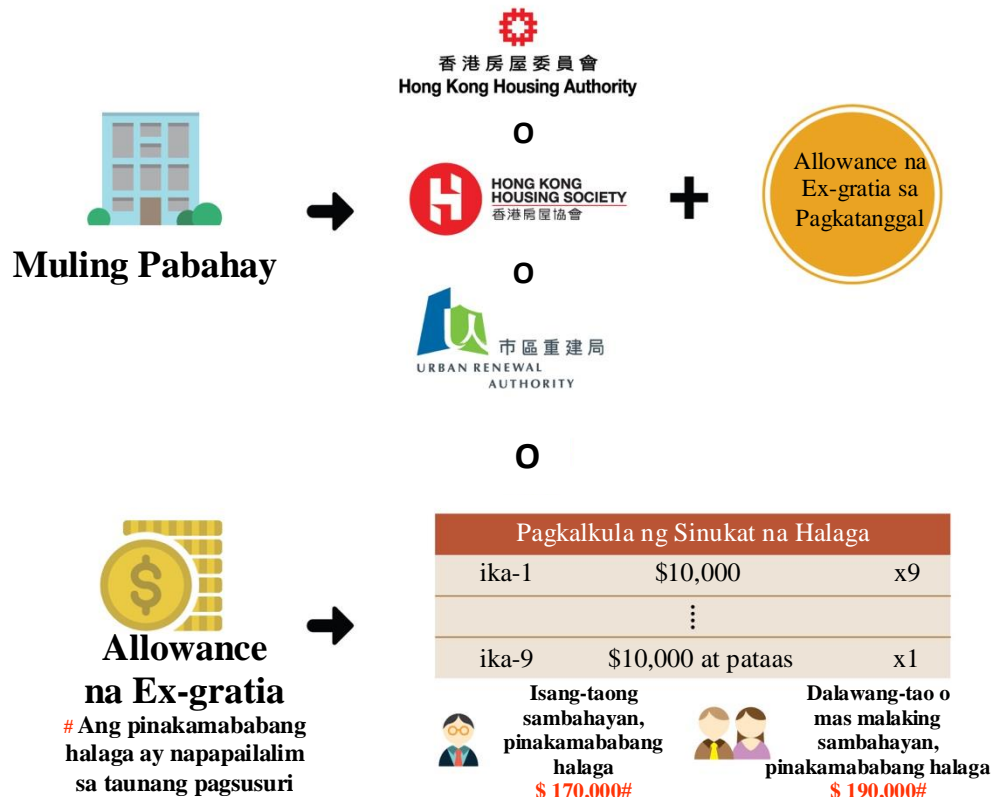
香港房屋委員會
Hong Kong Housing Authority

O

HONG KONG HOUSING SOCIETY
香港房屋協會

O

市區重建局
URBAN RENEWAL AUTHORITY

Muling Pabahay

Allowance na Ex-gratia sa Pagkatanggal

O

Allowance na Ex-gratia
# Ang pinakamababang halaga ay napapailalim sa taunang pagsusuri

| Pagkalkula ng Sinukat na Halaga | | |
|---|---|---|
| ika-1 | $10,000 | x9 |
| | ⋮ | |
| ika-9 | $10,000 at pataas | x1 |

Isang-taong sambahayan, pinakamababang halaga
$ 170,000#

Dalawang-tao o mas malaking sambahayan, pinakamababang halaga
$ 190,000#